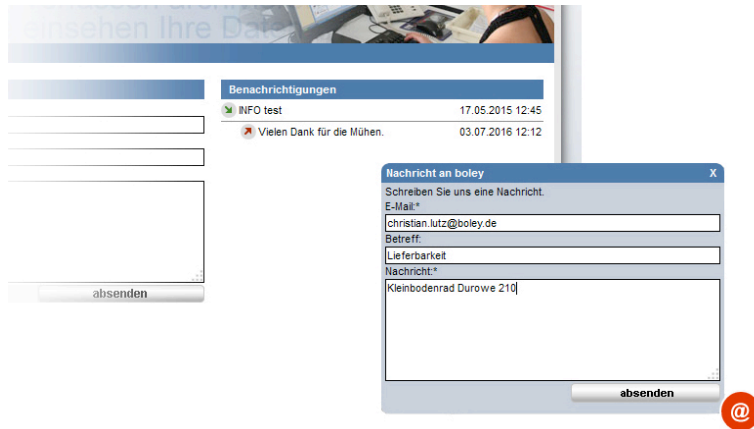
einsehen Ihre Da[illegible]

absenden

Benachrichtigungen

INFO test 17.05.2015 12:45

Vielen Dank für die Mühen. 03.07.2016 12:12

Nachricht an boley X

Schreiben Sie uns eine Nachricht.

E-Mail:*

christian.lutz@boley.de

Betreff:

Lieferbarkeit

Nachricht:*

Kleinbodenrad Durowe 210

absenden

@